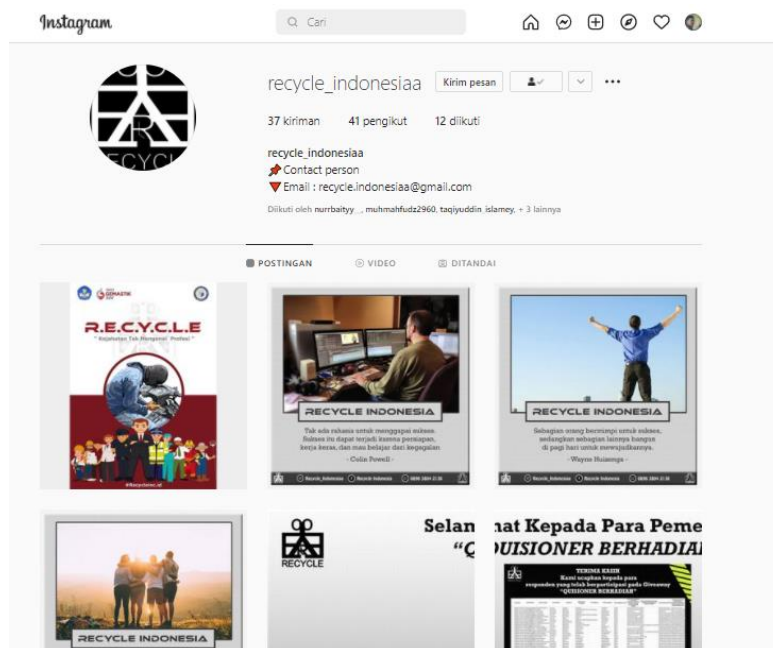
Instagram

Cari

recycle_indonesiaa Kirim pesan

37 kiriman 41 pengikut 12 diikuti

recycle_indonesiaa
📌Contact person
🔻Email : recycle.indonesiaa@gmail.com

Diikuti oleh nurrbaityy_, muhmahfudz2960, taqiyuddin_islamey, + 3 lainnya

POSTINGAN VIDEO DITANDAI

R.E.C.Y.C.L.E
" Kejahatan Tak Mengenal Profesi "

RECYCLE INDONESIA
Tak ada rahasia untuk menggapai sukses. Sukses itu dapat terjadi karena persiapan, kerja keras, dan mau belajar dari kegagalan
- Colin Powell -

RECYCLE INDONESIA
Sebagian orang bermimpi untuk sukses, sedangkan sebagian lainnya bangun di pagi hari untuk mewujudkannya.
- Wayne Huizenga -

RECYCLE INDONESIA

RECYCLE

Selan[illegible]at Kepada Para Peme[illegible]
"Q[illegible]UISIONER BERHADIA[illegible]

TERIMA KASIH
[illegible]
"QUISIONER BERHADIAH"